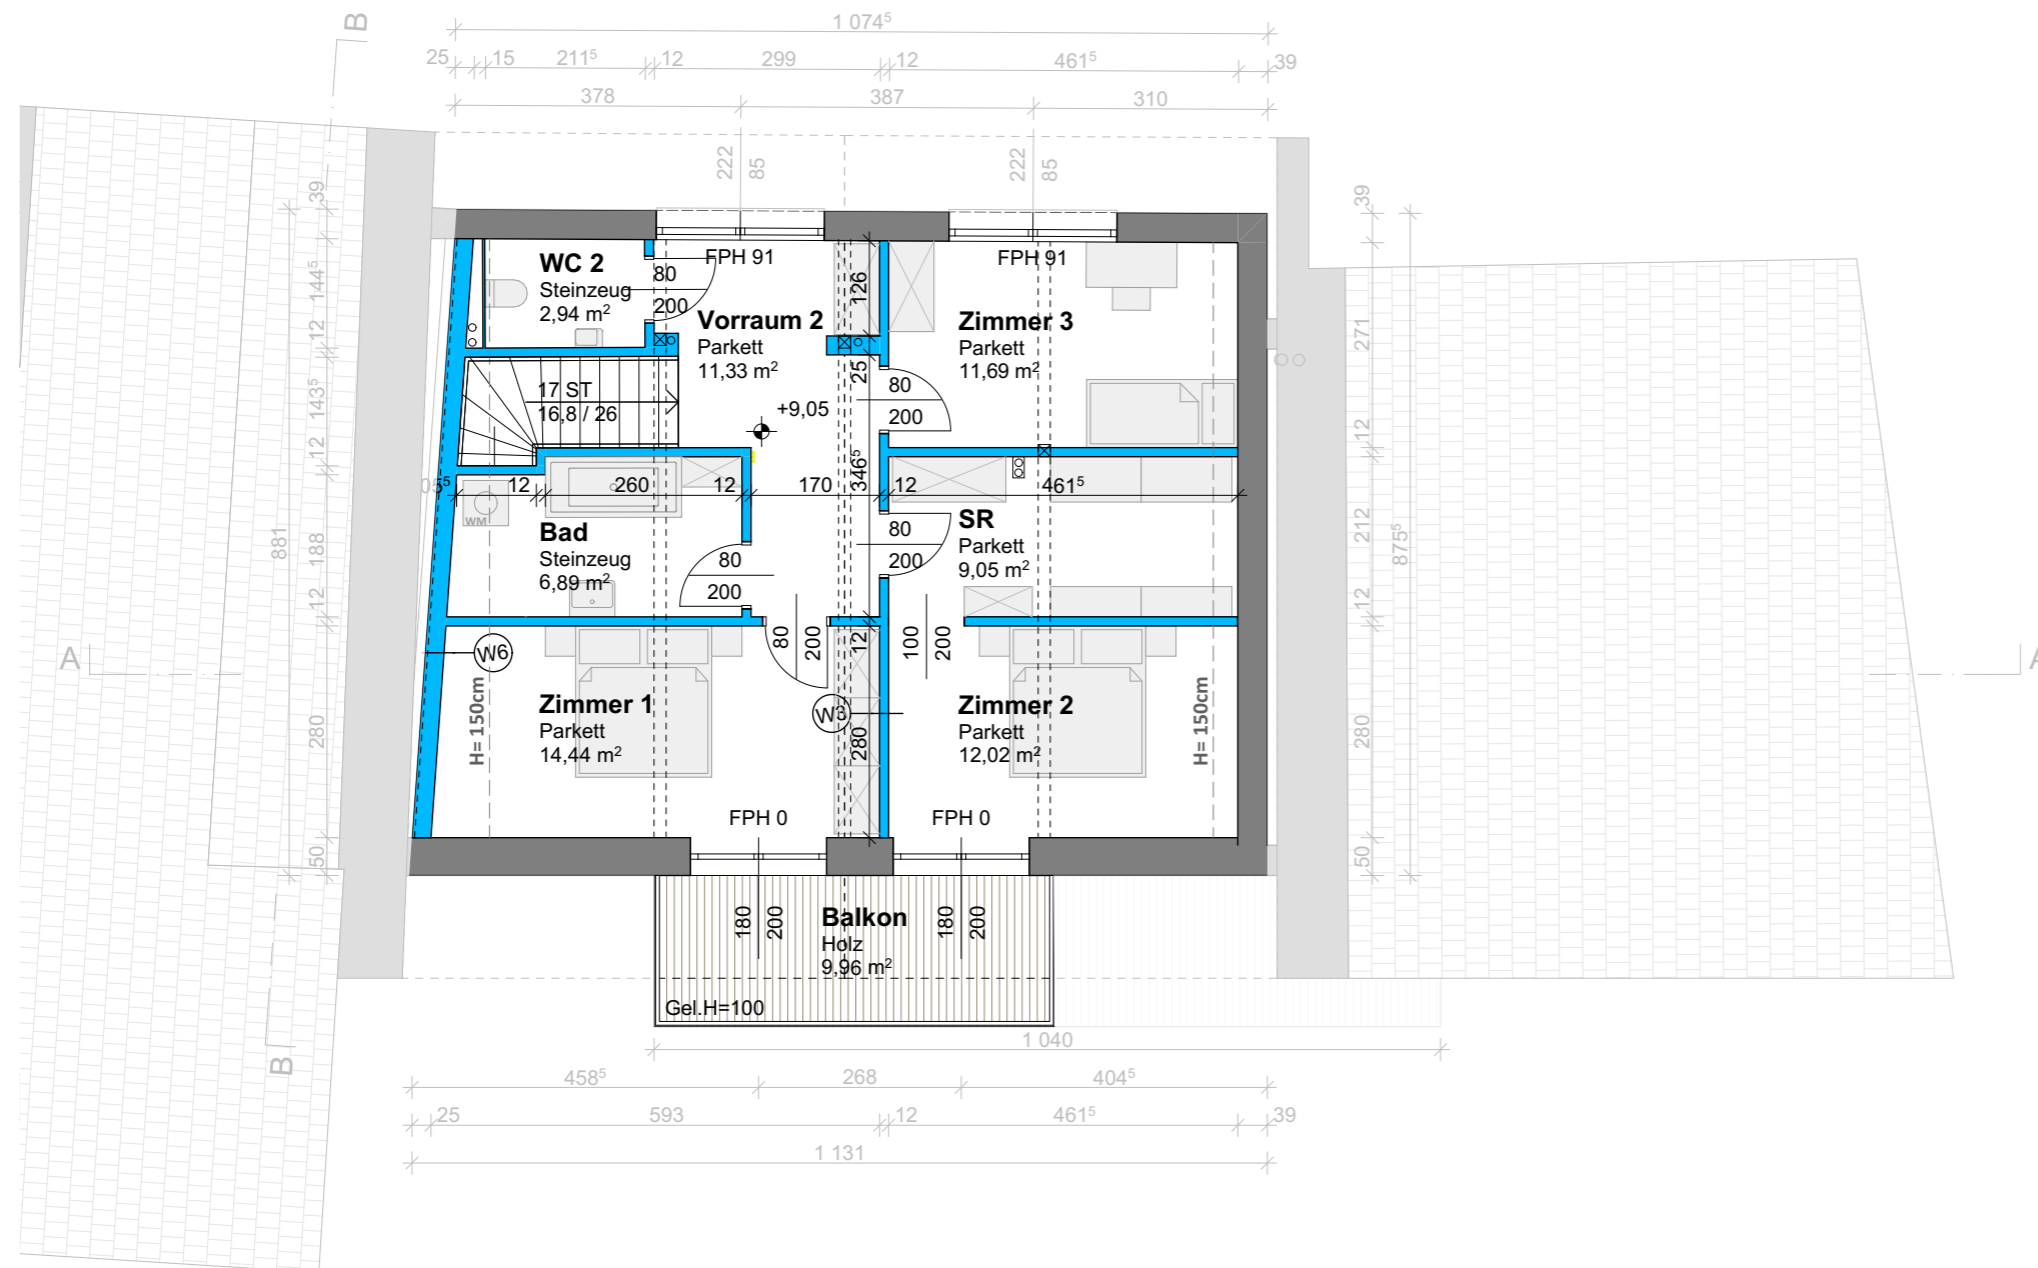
B
$1\,074^5$
25 15 $211^5$ 12 299 12 $461^5$ 39
378 387 310
222 85 222 85
39
$144^5$
12
$143^5$
12
881
188
12
280
50
39
271
12
212
$875^5$
12
280
50
WC 2
Steinzeug
2,94 m²
80
200
FPH 91
Vorraum 2
Parkett
11,33 m²
126
25
FPH 91
Zimmer 3
Parkett
11,69 m²
80
200
17 ST
16,8 / 26
+9,05
$05^5$
12
260
12
170
$346^5$
12
$461^5$
WM
Bad
Steinzeug
6,89 m²
80
200
SR
Parkett
9,05 m²
80
200
80
200
100
200
W6
A
A
12
H= 150cm
Zimmer 1
Parkett
14,44 m²
W3
280
Zimmer 2
Parkett
12,02 m²
H= 150cm
FPH 0
FPH 0
180
200
Balkon
Holz
9,96 m²
180
200
Gel.H=100
B
1 040
$458^5$ 268 $404^5$
25 593 12 $461^5$ 39
1 131